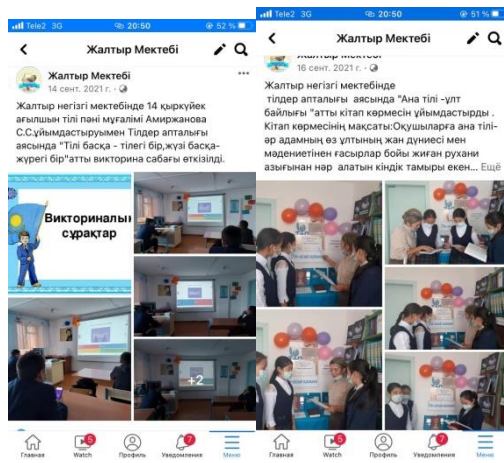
Tele2 3G 20:50 52 %

Жалтыр Мектебі

Жалтыр Мектебі
14 сент. 2021 г.

Жалтыр негізгі мектебінде 14 қыркүйек ағылшын тілі пәні мұғалімі Амиржанова С.С.ұйымдастыруымен Тілдер апталығы аясында "Тілі басқа - тілегі бір,жүзі басқа-жүрегі бір"атты викторина сабағы өткізілді.

Викториналық сұрақтар

+2

Главная Watch 5 Профиль Уведомления 7 Меню

Tele2 3G 20:50 51 %

Жалтыр Мектебі

Жалтыр Мектебі
16 сент. 2021 г.

Жалтыр негізгі мектебінде тілдер апталығы аясында "Ана тілі -ұлт байлығы "атты кітап көрмесін ұйымдастырды . Кітап көрмесінің мақсаты:Оқушыларға ана тілі-әр адамның өз ұлтының жан дүниесі мен мәдениетінен ғасырлар бойы жиған рухани азығынан нәр алатын кіндік тамыры екен... Ещё

Главная Watch 5 Профиль Уведомления 7 Меню